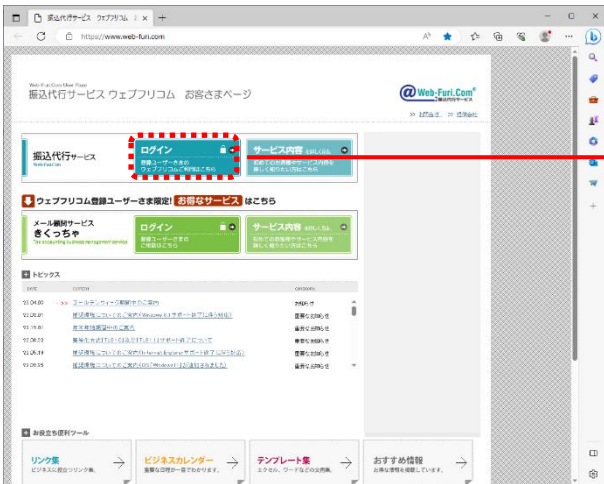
振込代行サービス ウェブフリコム ×
https://www.web-furi.com

Web-Furi.Com User Page
振込代行サービス ウェブフリコム お客さまページ

@Web-Furi.Com®

振込代行サービス

ログイン
登録ユーザーさまの
ウェブフリコムご利用はこちら

サービス内容
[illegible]

ウェブフリコム登録ユーザーさま限定! お得なサービス はこちら

メール顧問サービス
きくっちゃ

ログイン
登録ユーザーさまの
ご相談はこちら

サービス内容
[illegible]

トピックス

| DATE | CONTENTS | CATEGORY |
|---|---|---|
| '22.04.00 | >> ゴールデンウィーク期間中のご案内 | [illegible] |
| '22.03.01 | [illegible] | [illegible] |
| '21.10.01 | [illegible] | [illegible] |
| '20.08.03 | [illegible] | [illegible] |
| '20.06.19 | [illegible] | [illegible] |
| '20.08.06 | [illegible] | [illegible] |

お役立ち便利ツール

リンク集
ビジネスに役立つリンク集。

ビジネスカレンダー
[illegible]

テンプレート集
エクセル、ワードなどの書類集。

おすすめ情報
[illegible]